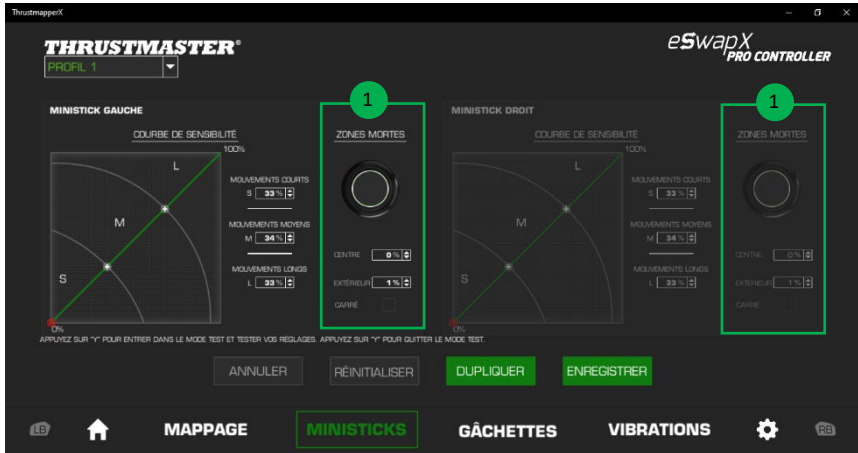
ThrustmapperX

THRUSTMASTER®

PROFIL 1

eSwapX PRO CONTROLLER

MINISTICK GAUCHE

COURBE DE SENSIBILITÉ

100%

L

M

S

0%

MOUVEMENTS COURTS

S 33 %

MOUVEMENTS MOYENS

M 34 %

MOUVEMENTS LONGS

L 33 %

1

ZONES MORTES

CENTRE 0 %

EXTÉRIEUR 1 %

CARRÉ

MINISTICK DROIT

COURBE DE SENSIBILITÉ

100%

M

S

0%

MOUVEMENTS COURTS

S 33 %

MOUVEMENTS MOYENS

M 34 %

MOUVEMENTS LONGS

L 33 %

1

ZONES MORTES

CENTRE 0 %

EXTÉRIEUR 1 %

CARRÉ

APPUYEZ SUR "Y" POUR ENTRER DANS LE MODE TEST ET TESTER VOS RÉGLAGES. APPUYEZ SUR "Y" POUR QUITTER LE MODE TEST.

ANNULER

RÉINITIALISER

DUPLIQUER

ENREGISTRER

LB

MAPPAGE

MINISTICKS

GÂCHETTES

VIBRATIONS

RB